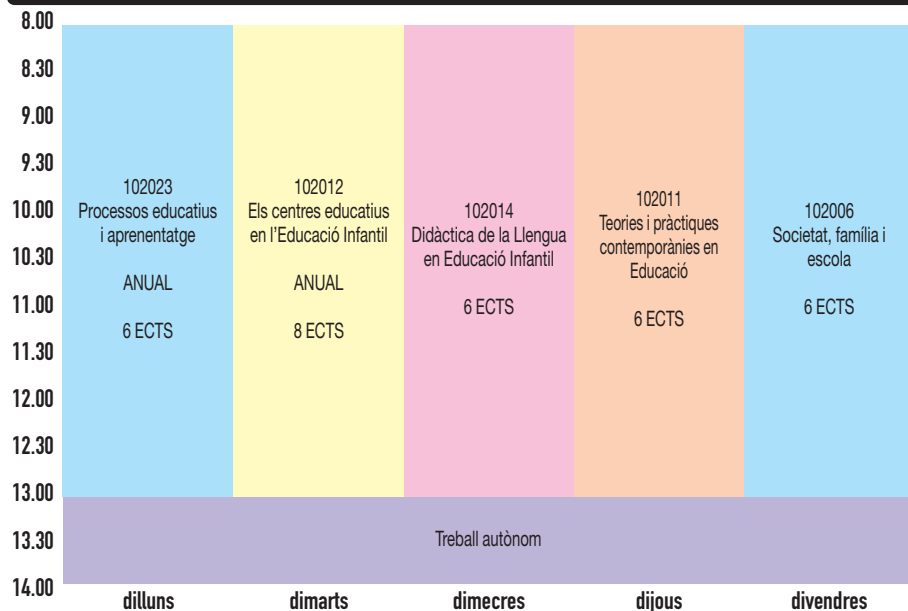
| | dilluns | dimarts | dimecres | dijous | divendres |
|---|---|---|---|---|---|
| 8.00 – 13.00 | 102023 Processos educatius i aprenentatge ANUAL 6 ECTS | 102012 Els centres educatius en l'Educació Infantil ANUAL 8 ECTS | 102014 Didàctica de la Llengua en Educació Infantil 6 ECTS | 102011 Teories i pràctiques contemporànies en Educació 6 ECTS | 102006 Societat, família i escola 6 ECTS |
| 13.00 – 14.00 | Treball autònom | | | | |

8.00
8.30
9.00
9.30
10.00
10.30
11.00
11.30
12.00
12.30
13.00
13.30
14.00